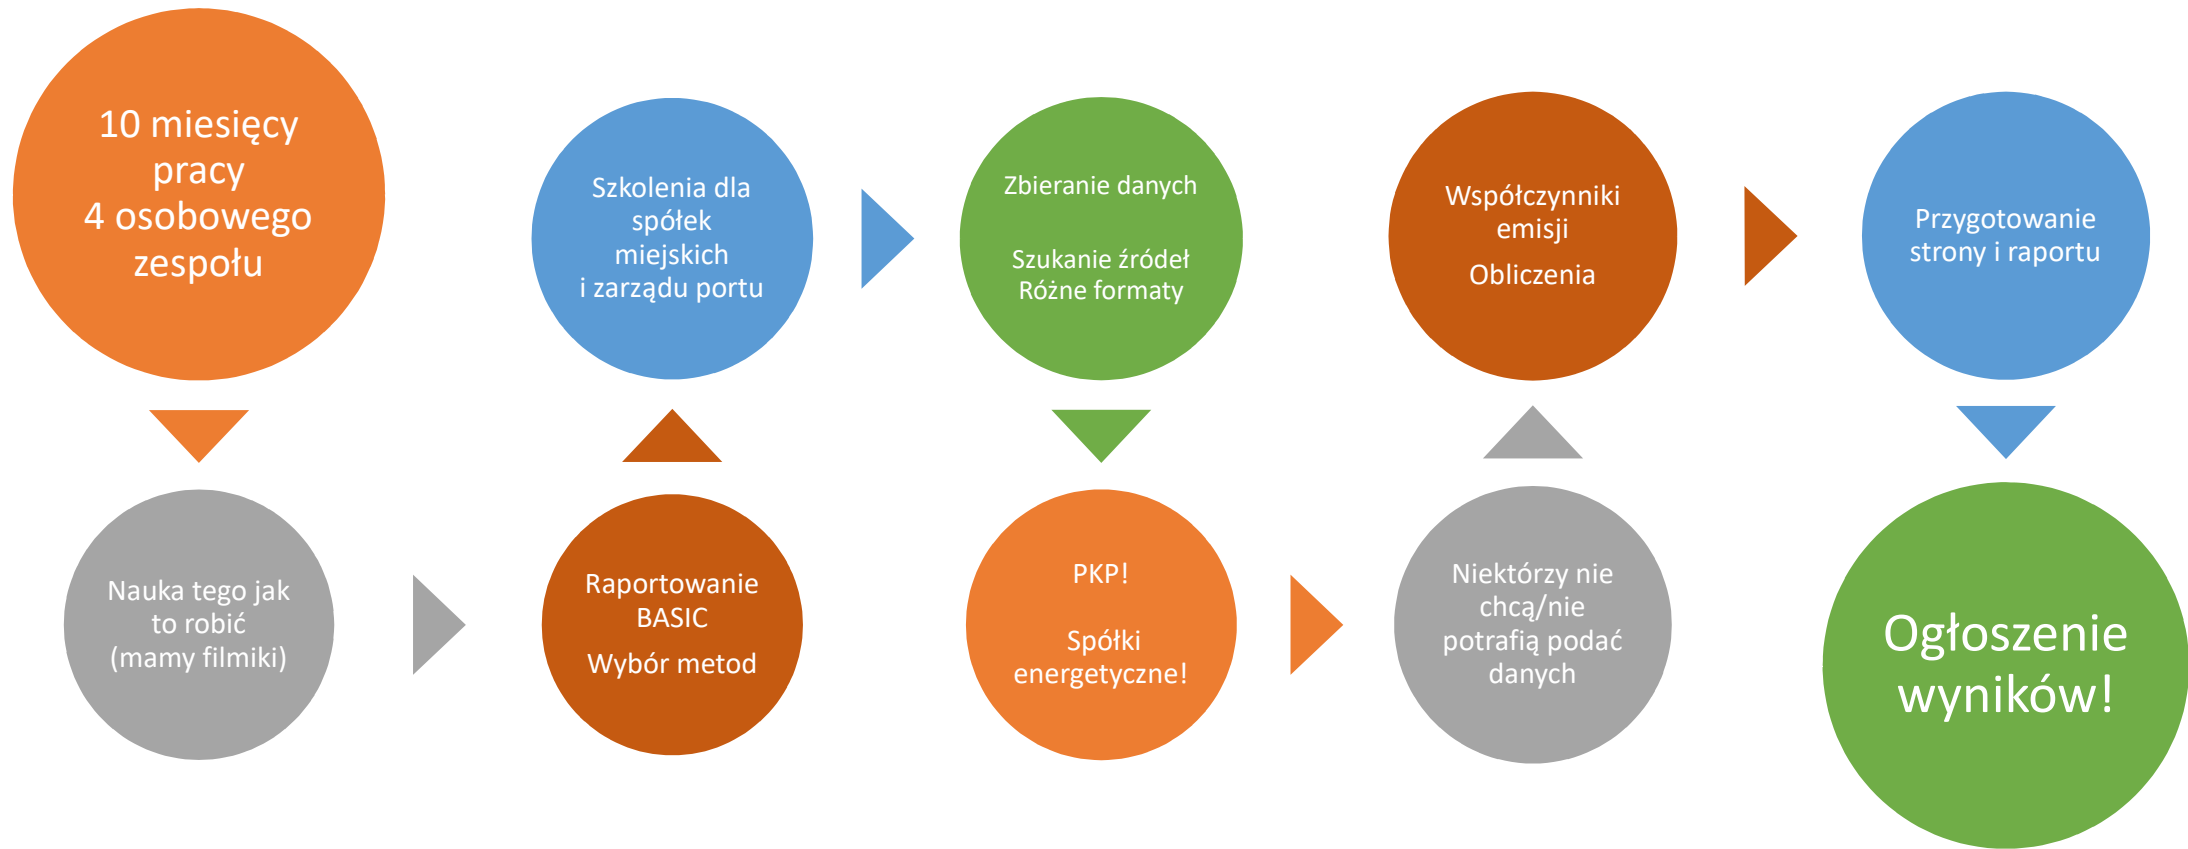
10 miesięcy pracy
4 osobowego zespołu

Nauka tego jak to robić
(mamy filmiki)

Raportowanie BASIC

Wybór metod

Szkolenia dla spółek miejskich
i zarządu portu

Zbieranie danych

Szukanie źródeł
Różne formaty

PKP!

Spółki energetyczne!

Niektórzy nie chcą/nie potrafią podać danych

Współczynniki emisji

Obliczenia

Przygotowanie strony i raportu

Ogłoszenie wyników!